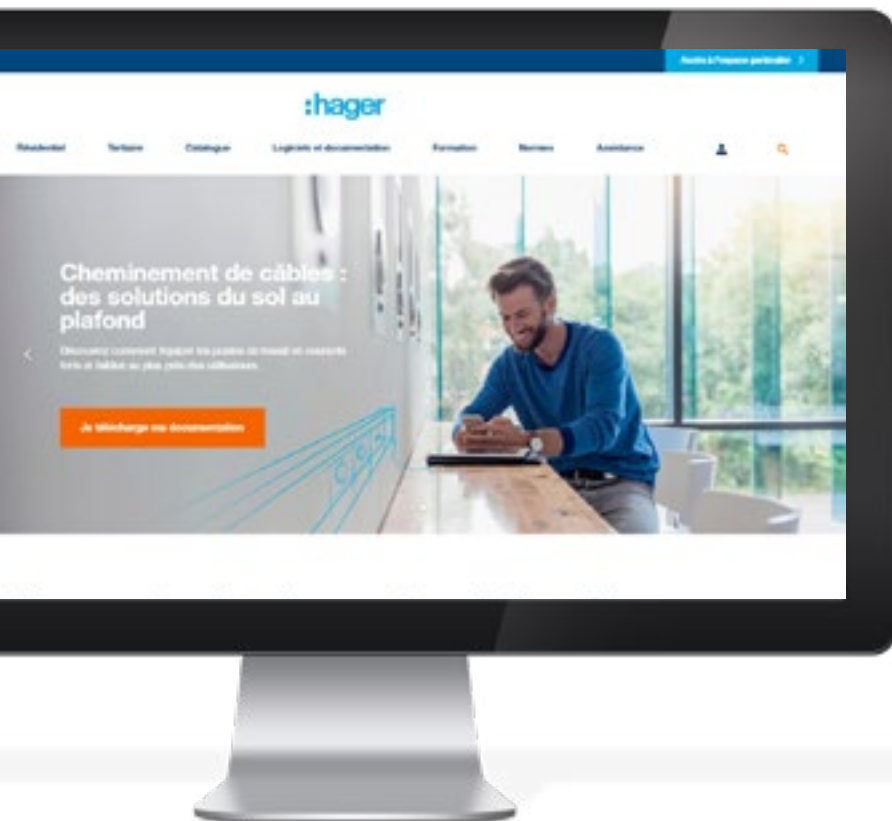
Accès à l'espace particulier >

:hager

Résidentiel Tertiaire Catalogue Logiciels et documentation Formation Normes Assistance

Cheminement de câbles : des solutions du sol au plafond

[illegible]

Je télécharge ma documentation